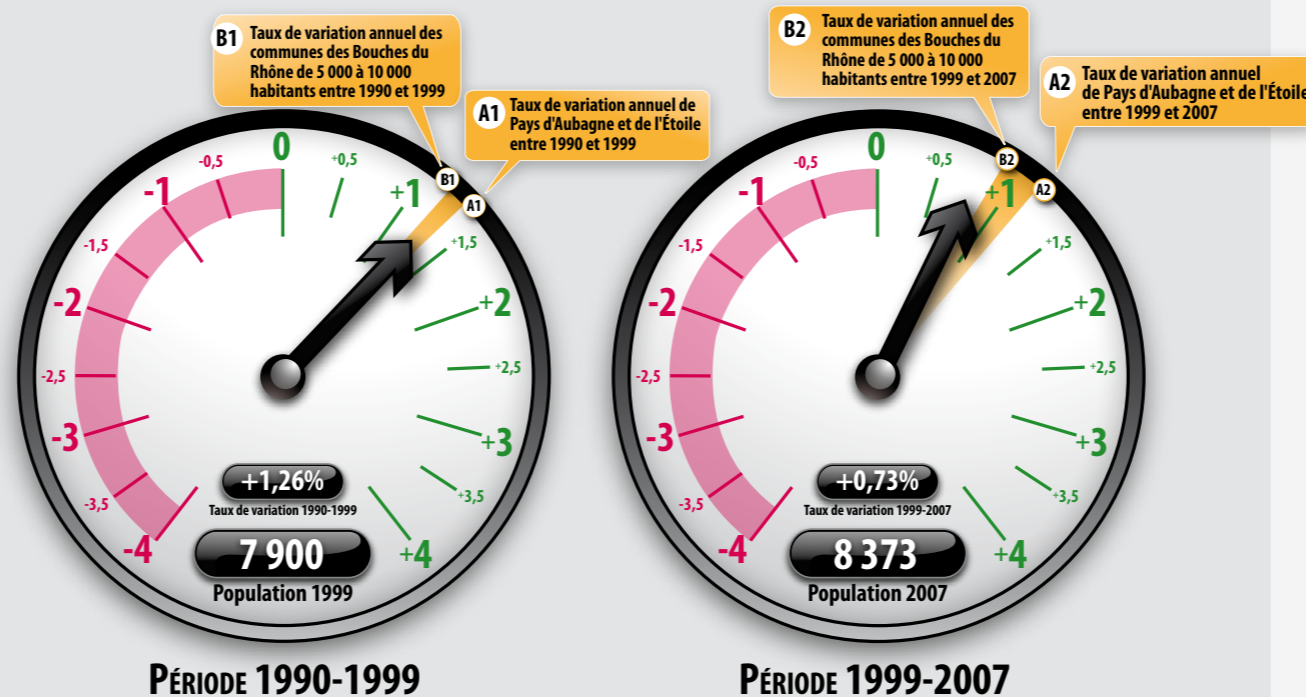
B1 Taux de variation annuel des communes des Bouches du Rhône de 5 000 à 10 000 habitants entre 1990 et 1999

A1 Taux de variation annuel de Pays d'Aubagne et de l'Étoile entre 1990 et 1999

0
-0,5
+0,5
-1
+1
B1
A1
-1,5
+1,5
-2
+2
-2,5
+2,5
-3
+3
-3,5
+3,5
-4
+4

+1,26%
Taux de variation 1990-1999

7 900
Population 1999

PÉRIODE 1990-1999

B2 Taux de variation annuel des communes des Bouches du Rhône de 5 000 à 10 000 habitants entre 1999 et 2007

A2 Taux de variation annuel de Pays d'Aubagne et de l'Étoile entre 1999 et 2007

0
-0,5
+0,5
B2
-1
+1
A2
-1,5
+1,5
-2
+2
-2,5
+2,5
-3
+3
-3,5
+3,5
-4
+4

+0,73%
Taux de variation 1999-2007

8 373
Population 2007

PÉRIODE 1999-2007